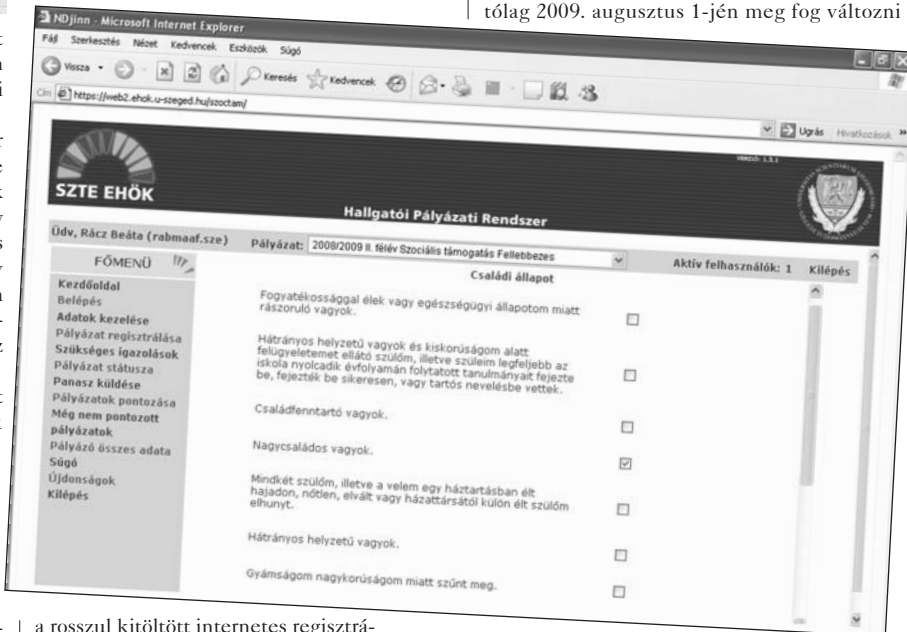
tólag 2009. augusztus 1-jén meg fog változni

NDjinn - Microsoft Internet Explorer

Fájl Szerkesztés Nézet Kedvencek Eszközök Súgó

Vissza Keresés Kedvencek

Cím https://web2.ehok.u-szeged.hu/szoctam/

Ugrás Hivatkozások

SZTE EHÖK

Hallgatói Pályázati Rendszer

Üdv, Rácz Beáta (rabmaaf.sze) Pályázat: 2008/2009 II. félév Szociális támogatás Fellebbezes Aktív felhasználók: 1 Kilépés

FŐMENÜ

Kezdőoldal
Belépés
Adatok kezelése
Pályázat regisztrálása
Szükséges igazolások
Pályázat státusza
Panasz küldése
Pályázatok pontozása
Még nem pontozott pályázatok
Pályázó összes adata
Súgó
Újdonságok
Kilépés

Családi állapot

Fogyatékossággal élek vagy egészségügyi állapotom miatt rászoruló vagyok.

Hátrányos helyzetű vagyok és kiskorúságom alatt felügyeletemet ellátó szülőm, illetve szüleim legfeljebb az iskola nyolcadik évfolyamán folytatott tanulmányait fejezte be, fejezték be sikeresen, vagy tartós nevelésbe vettek.

Családfenntartó vagyok.

Nagycsaládos vagyok.

Mindkét szülőm, illetve a velem egy háztartásban élt hajadon, nőtlen, elvált vagy házastársától külön élt szülőm elhunyt.

Hátrányos helyzetű vagyok.

Gyámságom nagykorúságom miatt szűnt meg.

a rosszul kitöltött internetes regisztrá-